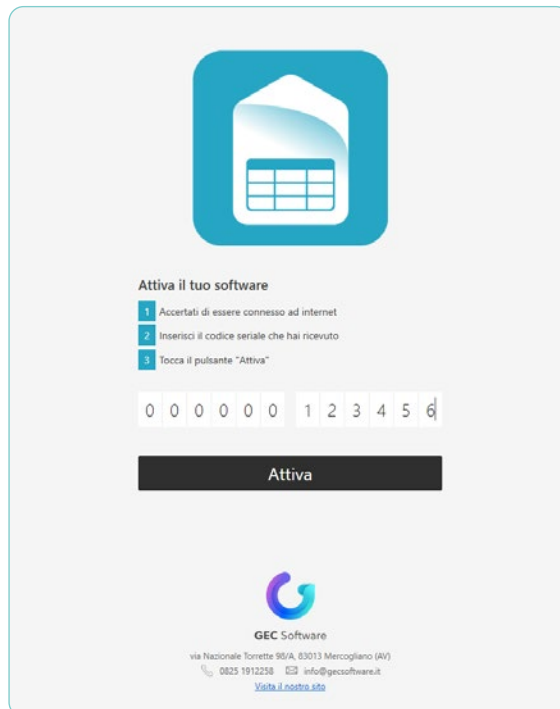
Attiva il tuo software

1 Accertati di essere connesso ad internet

2 Inserisci il codice seriale che hai ricevuto

3 Tocca il pulsante "Attiva"

0 0 0 0 0 0 1 2 3 4 5 6

Attiva

GEC Software

via Nazionale Torrette 98/A, 83013 Mercogliano (AV)

0825 1912258 info@gecsoftware.it

Visita il nostro sito